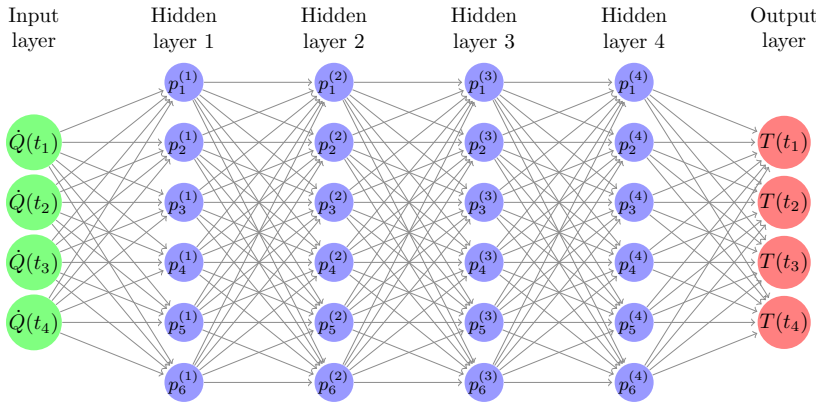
Input layer

Hidden layer 1

Hidden layer 2

Hidden layer 3

Hidden layer 4

Output layer

$\dot{Q}(t_1)$
$\dot{Q}(t_2)$
$\dot{Q}(t_3)$
$\dot{Q}(t_4)$

$p_1^{(1)}$
$p_2^{(1)}$
$p_3^{(1)}$
$p_4^{(1)}$
$p_5^{(1)}$
$p_6^{(1)}$

$p_1^{(2)}$
$p_2^{(2)}$
$p_3^{(2)}$
$p_4^{(2)}$
$p_5^{(2)}$
$p_6^{(2)}$

$p_1^{(3)}$
$p_2^{(3)}$
$p_3^{(3)}$
$p_4^{(3)}$
$p_5^{(3)}$
$p_6^{(3)}$

$p_1^{(4)}$
$p_2^{(4)}$
$p_3^{(4)}$
$p_4^{(4)}$
$p_5^{(4)}$
$p_6^{(4)}$

$T(t_1)$
$T(t_2)$
$T(t_3)$
$T(t_4)$